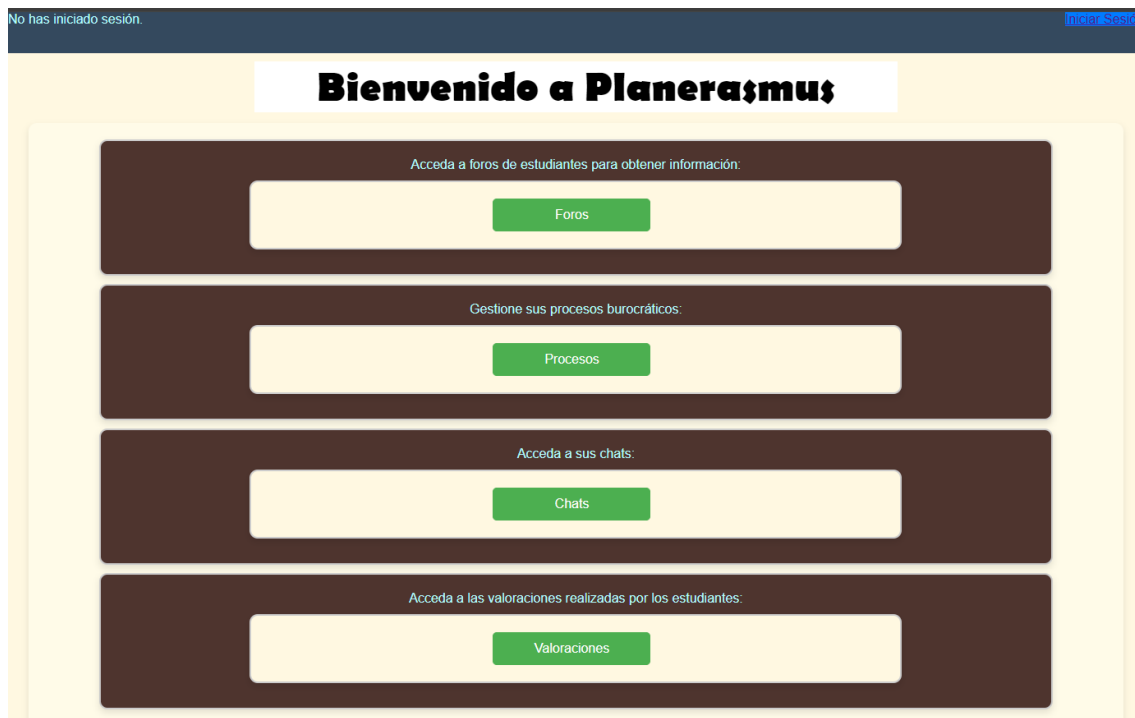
No has iniciado sesión.

Iniciar Sesi

Bienvenido a Planerasmus

Acceda a foros de estudiantes para obtener información:

Foros

Gestione sus procesos burocráticos:

Procesos

Acceda a sus chats:

Chats

Acceda a las valoraciones realizadas por los estudiantes:

Valoraciones